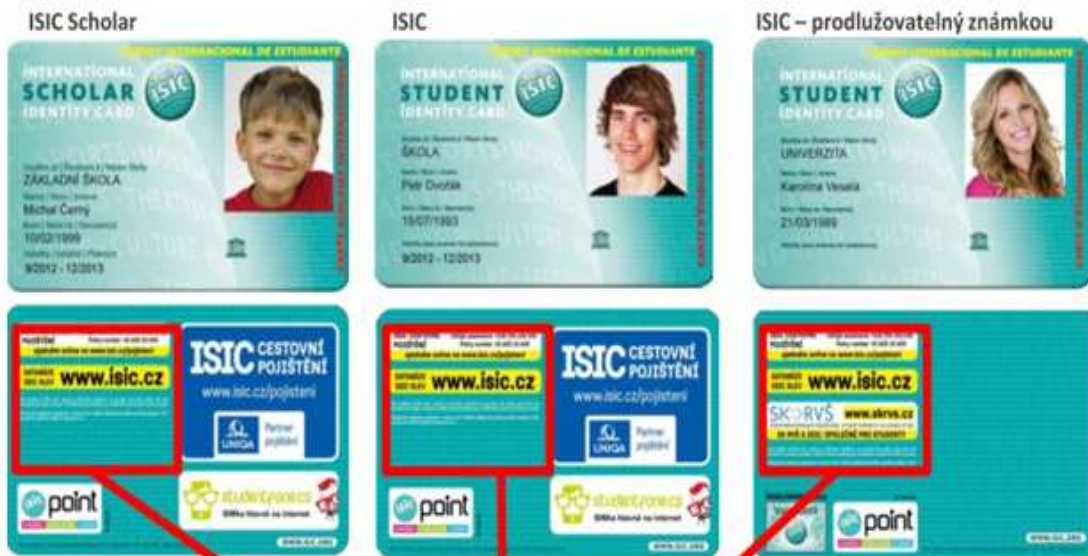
ISIC Scholar

ISIC

ISIC – prodlužovatelný známkou

CARNET INTERNACIONAL DE ESTUDIANTE

INTERNATIONAL SCHOLAR IDENTITY CARD

ISIC

ZÁKLADNÍ ŠKOLA

Michal Černý

10/02/1999

9/2012 - 12/2013

CARNET INTERNACIONAL DE ESTUDIANTE

INTERNATIONAL STUDENT IDENTITY CARD

ISIC

ŠKOLA

Petr Dvořák

15/07/1993

9/2012 - 12/2013

CARNET INTERNACIONAL DE ESTUDIANTE

INTERNATIONAL STUDENT IDENTITY CARD

ISIC

UNIVERZITA

Karolína Veselá

21/03/1989

POJIŠTĚNÍ

www.isic.cz

ISIC CESTOVNÍ POJIŠTĚNÍ

www.isic.cz/pojisteni

UNIQA Partner pojištění

point

studentzone.cz

POJIŠTĚNÍ

www.isic.cz

ISIC CESTOVNÍ POJIŠTĚNÍ

www.isic.cz/pojisteni

UNIQA Partner pojištění

point

studentzone.cz

POJIŠTĚNÍ

www.isic.cz

SKRVŠ www.skrvs.cz

point